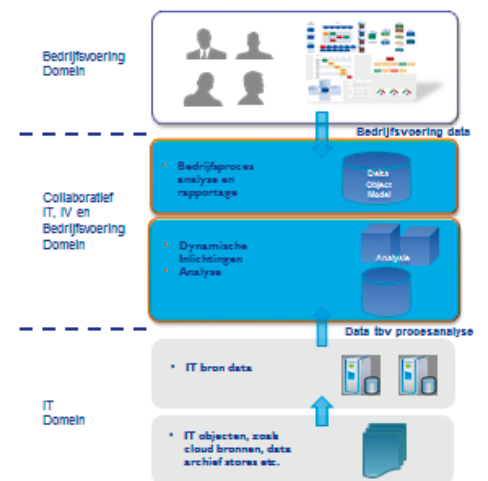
Bedrijfsvoering Domein

Bedrijfsvoering data

Collaboratief IT, IV en Bedrijfsvoering Domein

• Bedrijfsproces analyse en rapportage

Data Object Model

• Dynamische Inlichtingen
• Analyse

Analyse

Data tbv procesanalyse

IT Domein

• IT bron data

• IT objecten, zoals cloud bronnen, data archief stores etc.